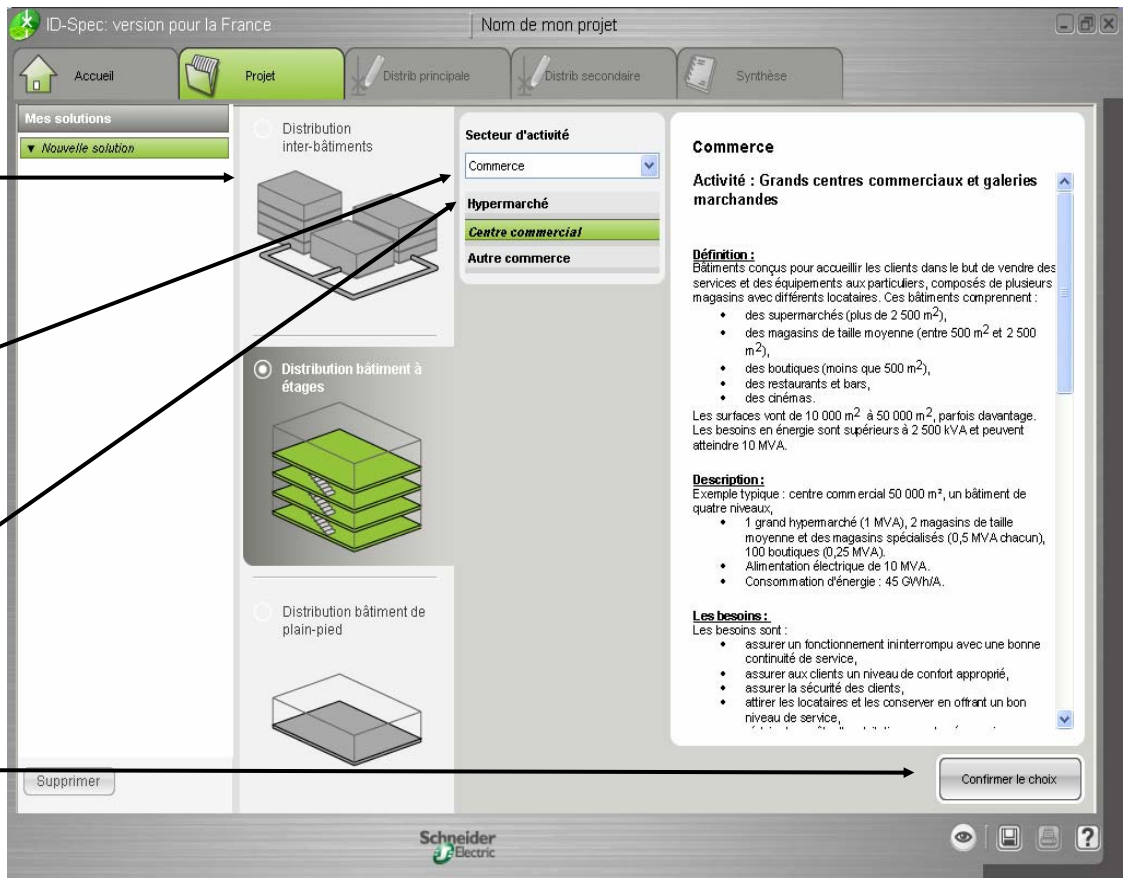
ID-Spec: version pour la France

Nom de mon projet

Accueil

Projet

Distrib principale

Distrib secondaire

Synthèse

Mes solutions

▼ Nouvelle solution

Distribution inter-bâtiments

Distribution bâtiment à étages

Distribution bâtiment de plain-pied

Secteur d'activité

Commerce

Hypermarché

Centre commercial

Autre commerce

Commerce

Activité : Grands centres commerciaux et galeries marchandes

Définition :
Bâtiments conçus pour accueillir les clients dans le but de vendre des services et des équipements aux particuliers, composés de plusieurs magasins avec différents locataires. Ces bâtiments comprennent :
• des supermarchés (plus de 2 500 $m^2$),
• des magasins de taille moyenne (entre 500 $m^2$ et 2 500 $m^2$),
• des boutiques (moins que 500 $m^2$),
• des restaurants et bars,
• des cinémas.
Les surfaces vont de 10 000 $m^2$ à 50 000 $m^2$, parfois davantage. Les besoins en énergie sont supérieurs à 2 500 kVA et peuvent atteindre 10 MVA.

Description :
Exemple typique : centre commercial 50 000 m², un bâtiment de quatre niveaux,
• 1 grand hypermarché (1 MVA), 2 magasins de taille moyenne et des magasins spécialisés (0,5 MVA chacun), 100 boutiques (0,25 MVA).
• Alimentation électrique de 10 MVA.
• Consommation d'énergie : 45 GWh/A.

Les besoins :
Les besoins sont :
• assurer un fonctionnement ininterrompu avec une bonne continuité de service,
• assurer aux clients un niveau de confort approprié,
• assurer la sécurité des clients,
• attirer les locataires et les conserver en offrant un bon niveau de service,
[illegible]

Supprimer

Confirmer le choix

Schneider Electric